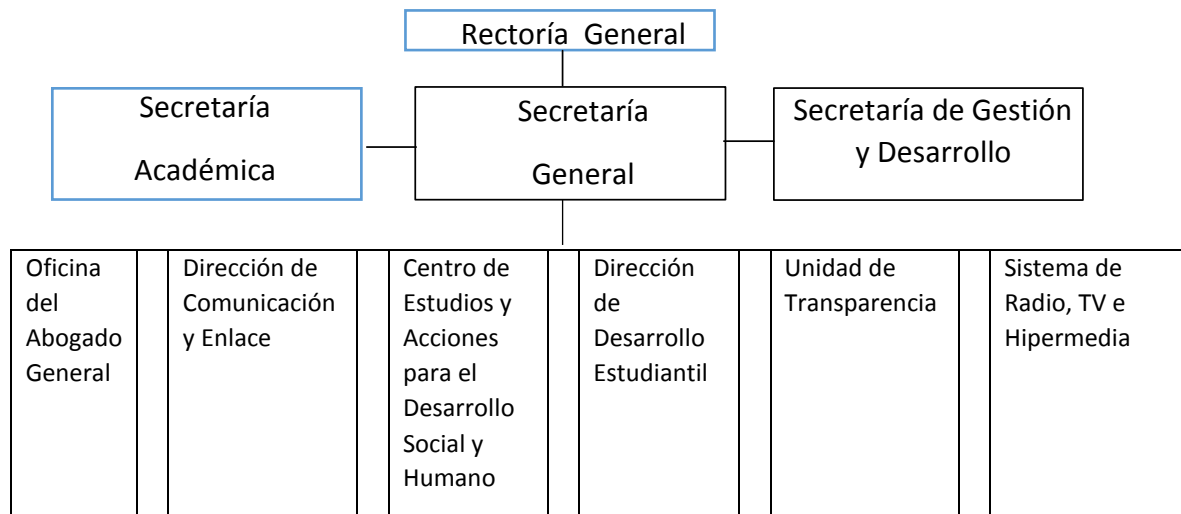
Rectoría General

Secretaría Académica

Secretaría General

Secretaría de Gestión y Desarrollo

Oficina del Abogado General

Dirección de Comunicación y Enlace

Centro de Estudios y Acciones para el Desarrollo Social y Humano

Dirección de Desarrollo Estudiantil

Unidad de Transparencia

Sistema de Radio, TV e Hipermedia